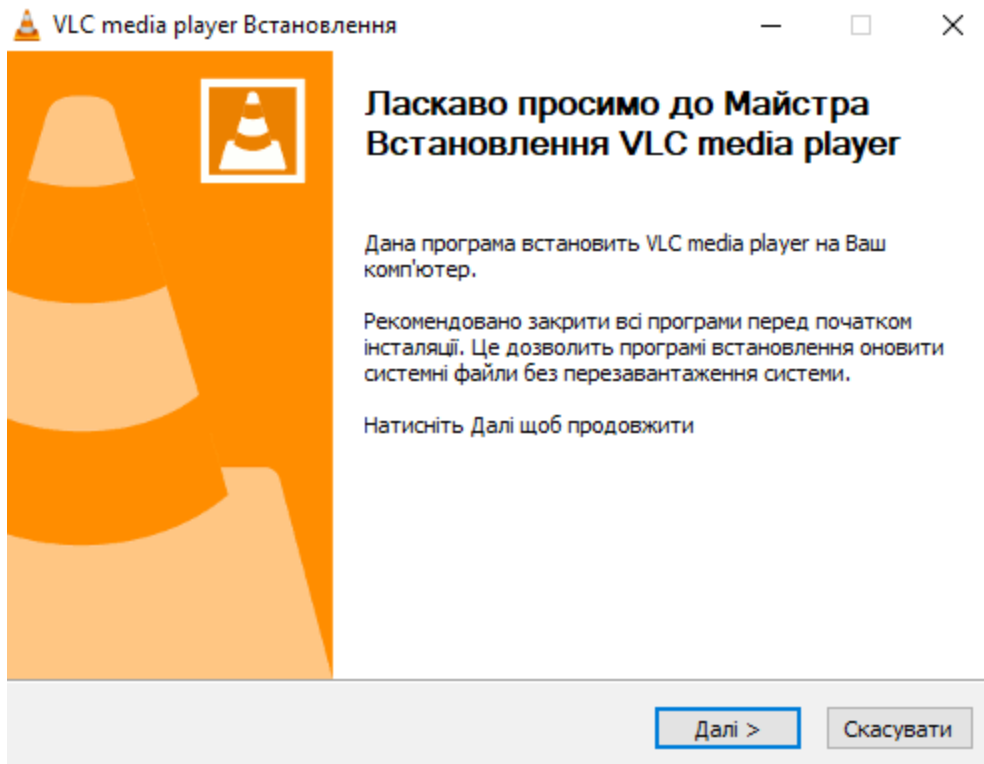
VLC media player Встановлення

Ласкаво просимо до Майстра Встановлення VLC media player

Дана програма встановить VLC media player на Ваш комп'ютер.

Рекомендовано закрити всі програми перед початком інсталяції. Це дозволить програмі встановлення оновити системні файли без перезавантаження системи.

Натисніть Далі щоб продовжити

Далі >

Скасувати